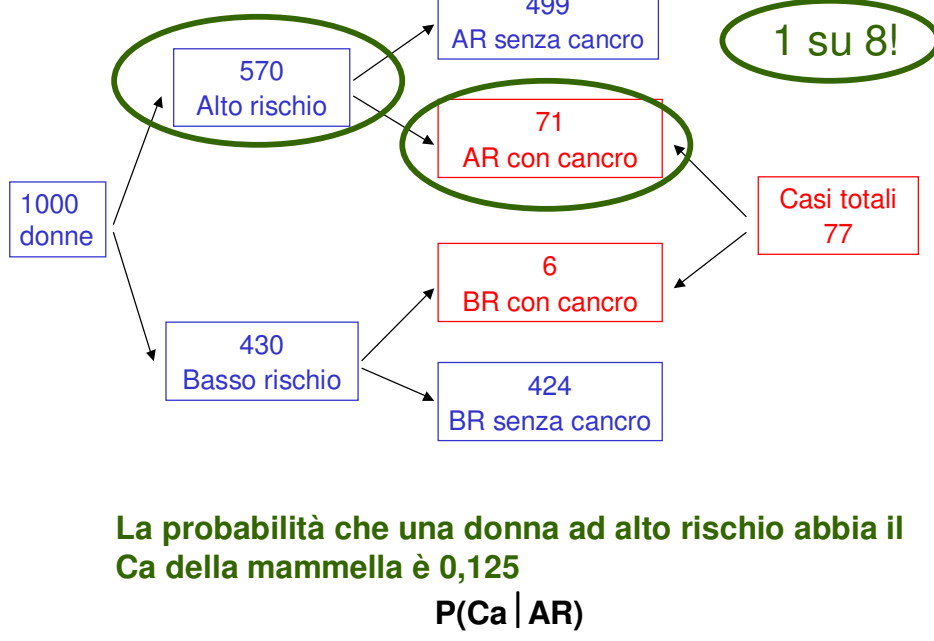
499
AR senza cancro

1 su 8!

570
Alto rischio

71
AR con cancro

1000
donne

Casi totali
77

6
BR con cancro

430
Basso rischio

424
BR senza cancro

La probabilità che una donna ad alto rischio abbia il Ca della mammella è 0,125

P(Ca | AR)